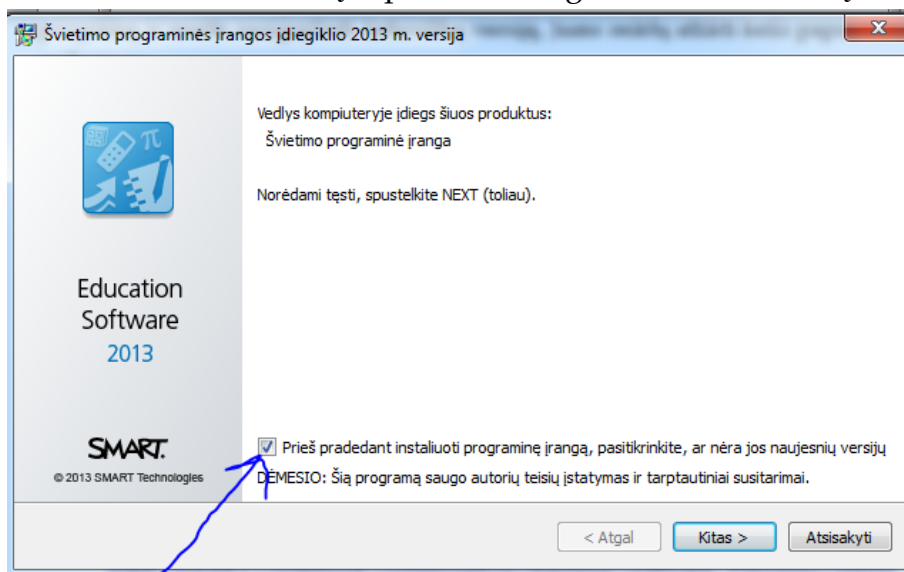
Švietimo programinės įrangos įdiegiklio 2013 m. versija

Vedlys kompiuteryje įdiegs šiuos produktus:
Švietimo programinė įranga

Norėdami tęsti, spustelkite NEXT (toliau).

Education Software 2013

SMART.
© 2013 SMART Technologies

Prieš pradedant instaliuoti programinę įrangą, pasitikrinkite, ar nėra jos naujesnių versijų

DĖMESIO: Šią programą saugo autorių teisių įstatymas ir tarptautiniai susitarimai.

< Atgal
Kitas >
Atsisakyti